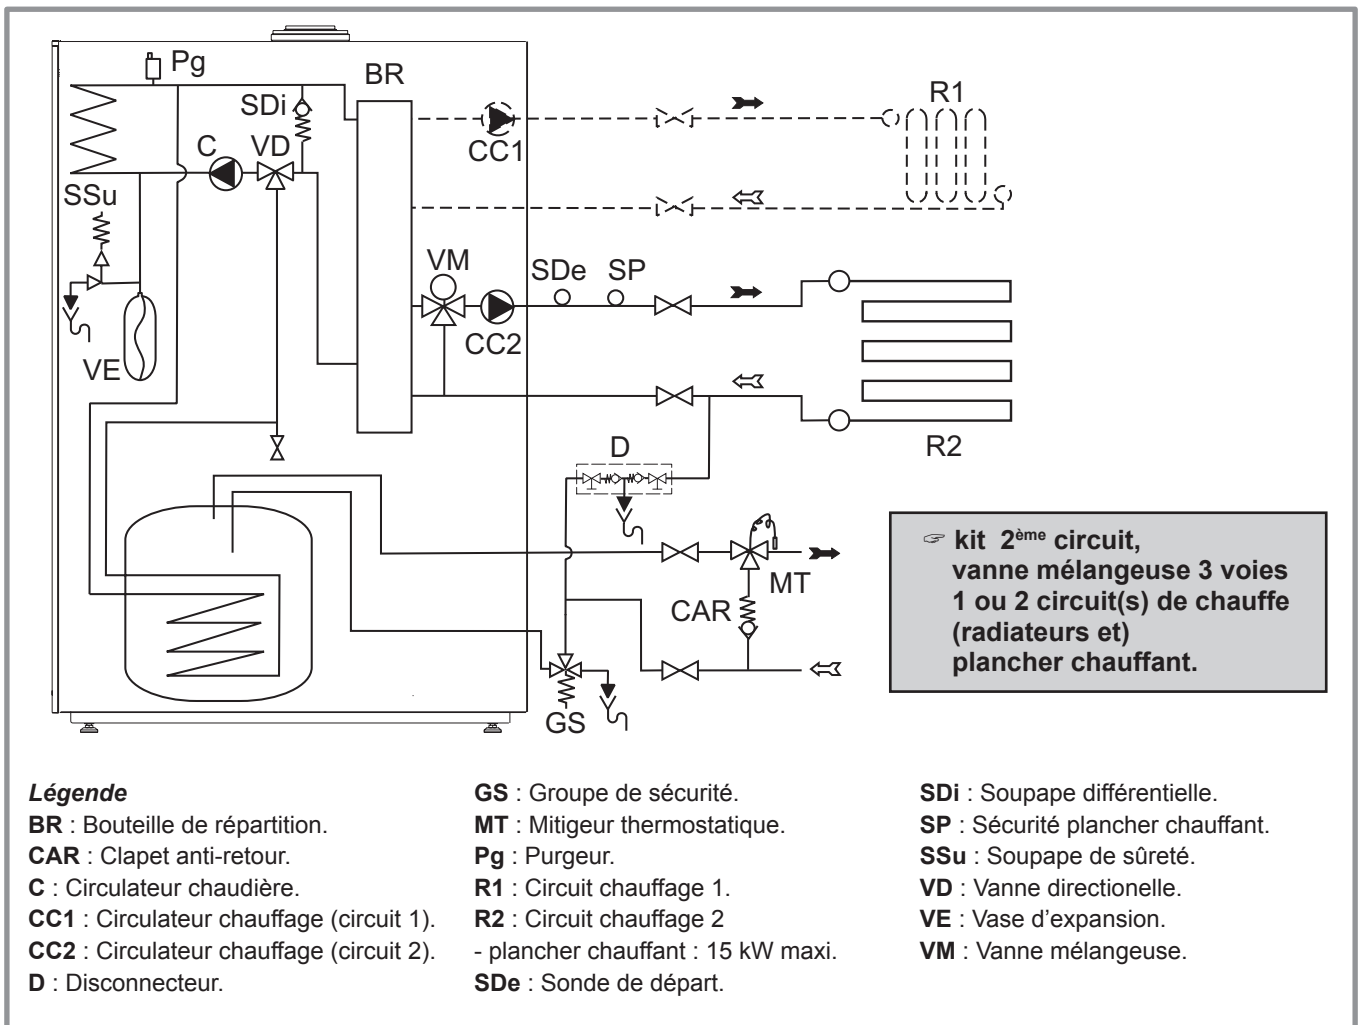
Pg
BR
R1
SDi
C
VD
CC1
SSu
VM
SDe
SP
CC2
VE
R2
D
MT
CAR
GS

☞ kit 2ème circuit, vanne mélangeuse 3 voies 1 ou 2 circuit(s) de chauffe (radiateurs et) plancher chauffant.

*Légende*
**BR** : Bouteille de répartition.
**CAR** : Clapet anti-retour.
**C** : Circulateur chaudière.
**CC1** : Circulateur chauffage (circuit 1).
**CC2** : Circulateur chauffage (circuit 2).
**D** : Disconnecteur.

**GS** : Groupe de sécurité.
**MT** : Mitigeur thermostatique.
**Pg** : Purgeur.
**R1** : Circuit chauffage 1.
**R2** : Circuit chauffage 2
- plancher chauffant : 15 kW maxi.
**SDe** : Sonde de départ.

**SDi** : Soupape différentielle.
**SP** : Sécurité plancher chauffant.
**SSu** : Soupape de sûreté.
**VD** : Vanne directionelle.
**VE** : Vase d'expansion.
**VM** : Vanne mélangeuse.